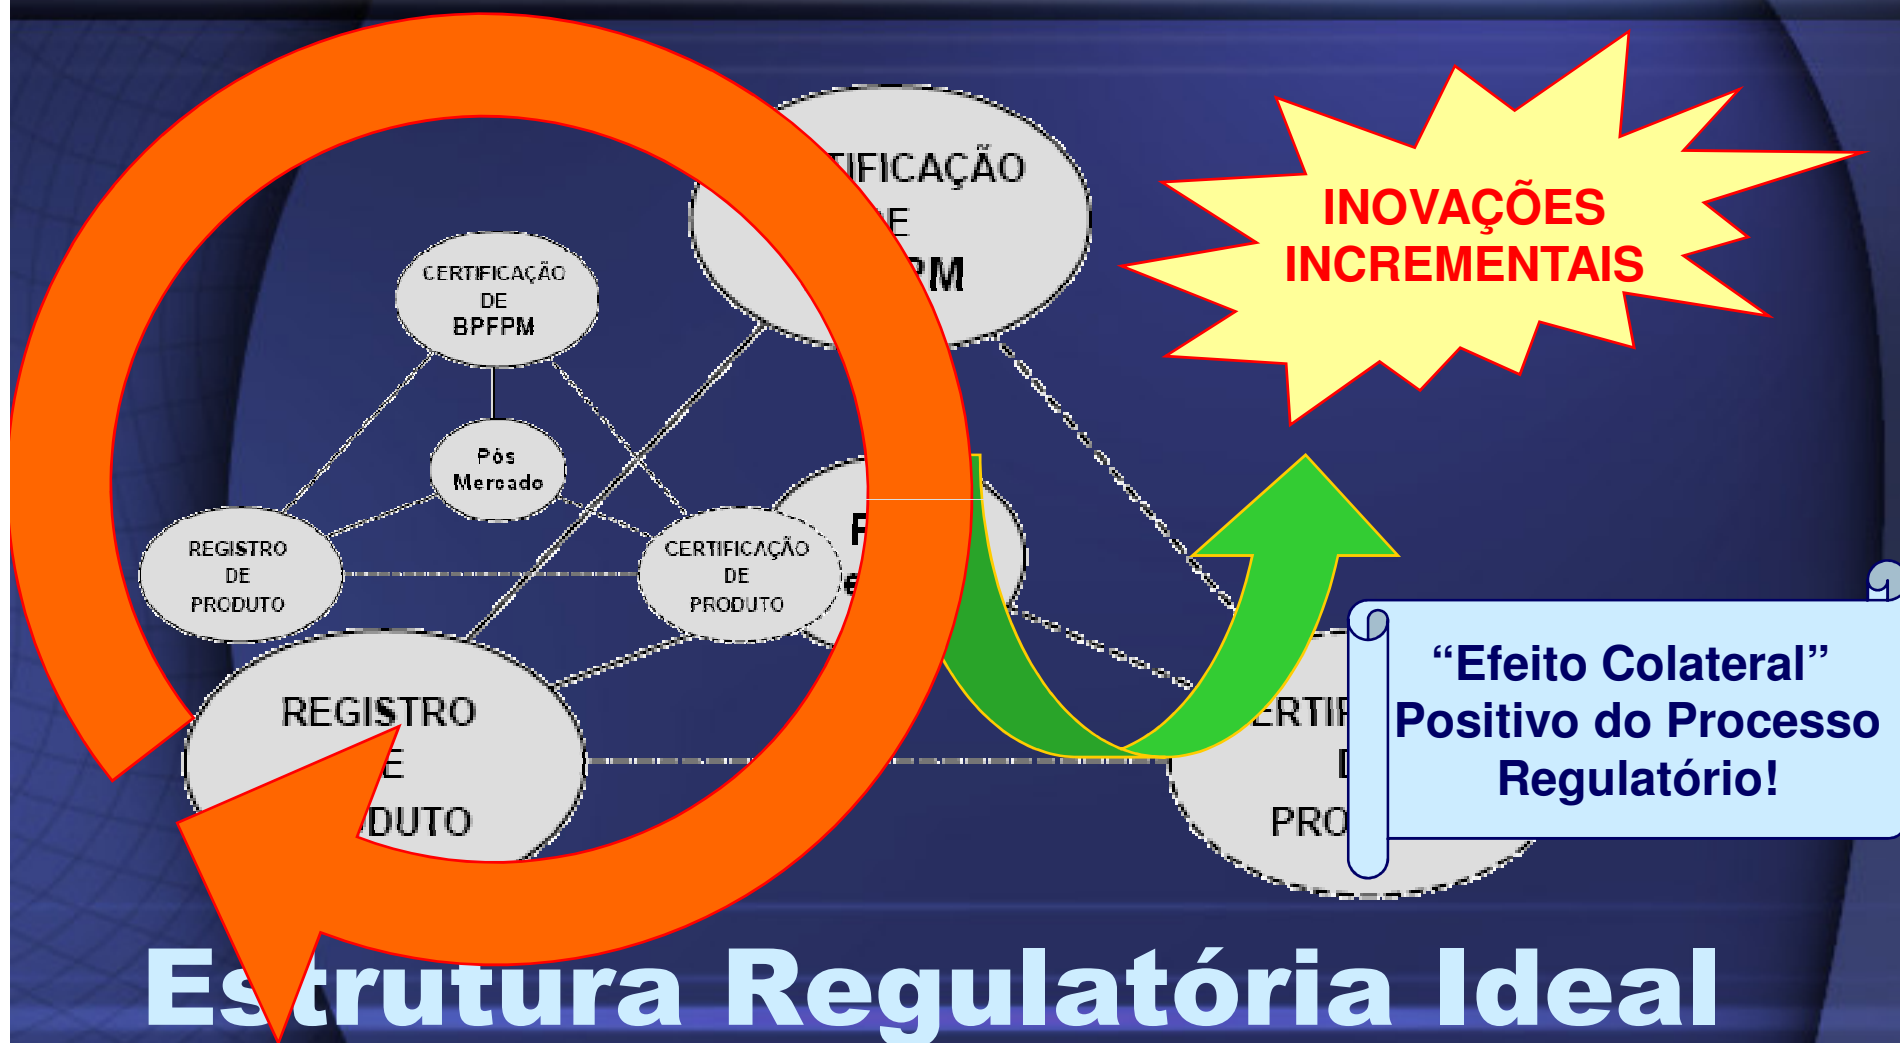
TIFICAÇÃO
E
PM

INOVAÇÕES INCREMENTAIS

CERTIFICAÇÃO DE BPFPM

Pós Mercado

REGISTRO DE PRODUTO

CERTIFICAÇÃO DE PRODUTO

REGISTRO
E
DUTO

ERTIF
D
PRO

"Efeito Colateral" Positivo do Processo Regulatório!

Estrutura Regulatória Ideal